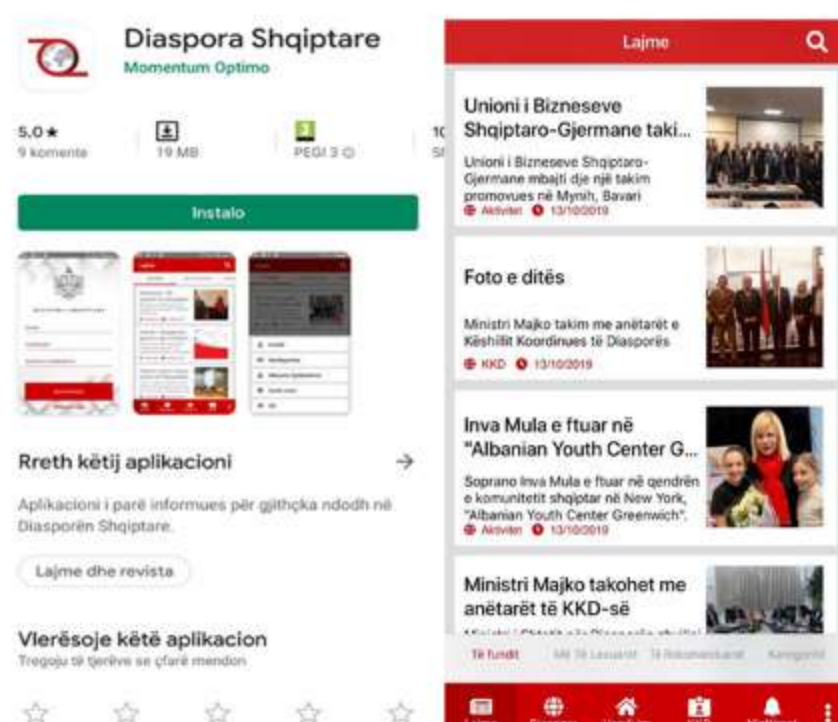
Diaspora Shqiptare
Momentum Optimo

5,0★
9 komente

19 MB

PEGI 3

1(
Sl

Instalo

Rreth këtij aplikacioni

→

Aplikacioni i parë informues për gjithçka ndodh në Diasporën Shqiptare.

Lajme dhe revista

Vlerësoje këtë aplikacion
Tregoju të tjerëve se çfarë mendon

Lajme

Unioni i Bizneseve Shqiptaro-Gjermane taki...
Unioni i Bizneseve Shqiptaro-Gjermane mbajti dje një takim promovues në Mynih, Bavari
Aktivitet 13/10/2019

Foto e ditës
Ministri Majko takim me anëtarët e Këshillit Koordinues të Diasporës
KKD 13/10/2019

Inva Mula e ftuar në "Albanian Youth Center G...
Soprano Inva Mula e ftuar në qendrën e komunitetit shqiptar në New York, "Albanian Youth Center Greenwich".
Aktivitet 13/10/2019

Ministri Majko takohet me anëtarët të KKD-së
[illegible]

Të fundit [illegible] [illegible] Kategoritë

Lajme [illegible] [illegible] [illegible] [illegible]